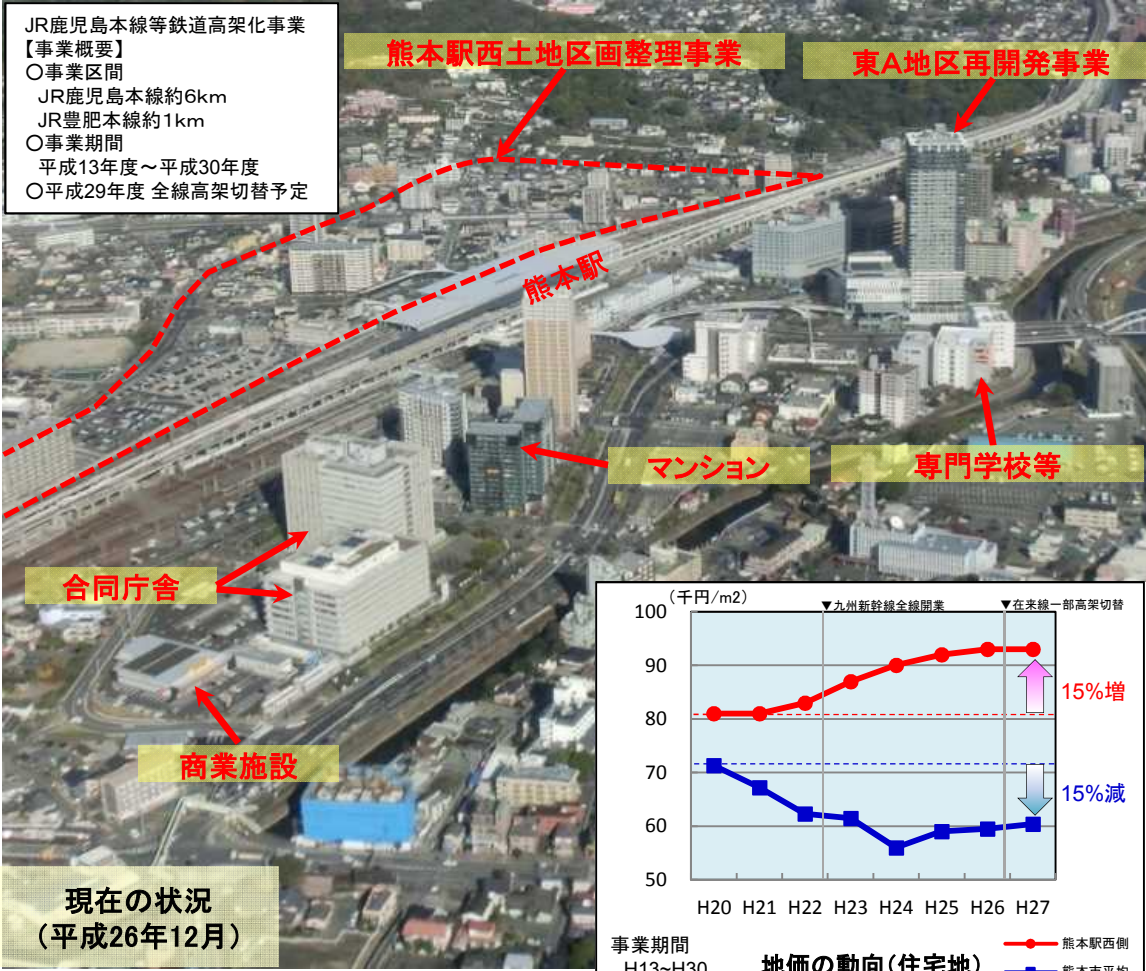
JR鹿児島本線等鉄道高架化事業
【事業概要】
○事業区間
JR鹿児島本線約6km
JR豊肥本線約1km
○事業期間
平成13年度～平成30年度
○平成29年度 全線高架切替予定

熊本駅西土地区画整理事業

東A地区再開発事業

熊本駅

マンション

専門学校等

合同庁舎

商業施設

現在の状況
（平成26年12月）

（千円/m2）
▼九州新幹線全線開業
▼在来線一部高架切替

100
90
80
70
60
50

15%増
15%減

H20 H21 H22 H23 H24 H25 H26 H27

事業期間
H13~H30
地価の動向（住宅地）
熊本駅西側
熊本市平均